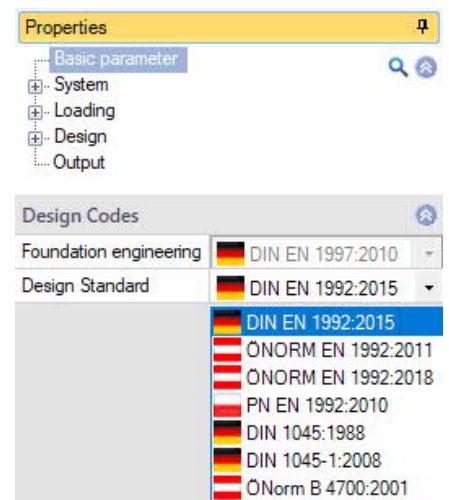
Properties

Basic parameter
System
Loading
Design
Output

Design Codes

| Foundation engineering | DIN EN 1997:2010 |
|---|---|
| Design Standard | DIN EN 1992:2015 |

DIN EN 1992:2015
ÖNORM EN 1992:2011
ÖNORM EN 1992:2018
PN EN 1992:2010
DIN 1045:1988
DIN 1045-1:2008
ÖNorm B 4700:2001